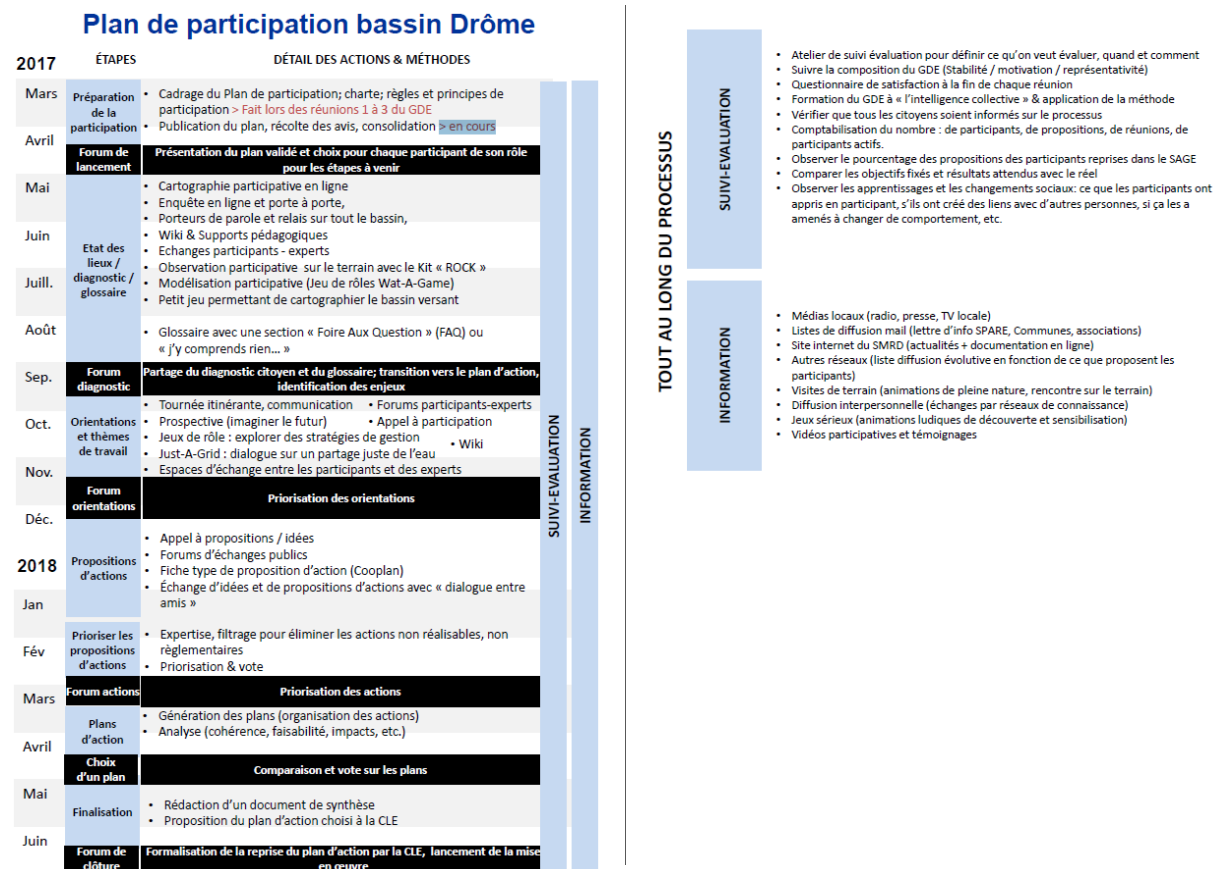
Plan de participation bassin Drôme

2017 ÉTAPES DÉTAIL DES ACTIONS & MÉTHODES

Mars
Avril
Préparation de la participation
• Cadrage du Plan de participation; charte; règles et principes de participation > Fait lors des réunions 1 à 3 du GDE
• Publication du plan, récolte des avis, consolidation > en cours

Forum de lancement
Présentation du plan validé et choix pour chaque participant de son rôle pour les étapes à venir

Mai
Juin
Juill.
Août
Etat des lieux / diagnostic / glossaire
• Cartographie participative en ligne
• Enquête en ligne et porte à porte,
• Porteurs de parole et relais sur tout le bassin,
• Wiki & Supports pédagogiques
• Echanges participants - experts
• Observation participative sur le terrain avec le Kit « ROCK »
• Modélisation participative (Jeu de rôles Wat-A-Game)
• Petit jeu permettant de cartographier le bassin versant
• Glossaire avec une section « Foire Aux Question » (FAQ) ou « j'y comprends rien... »

Sep.
Forum diagnostic
Partage du diagnostic citoyen et du glossaire; transition vers le plan d'action, identification des enjeux

Oct.
Nov.
Orientations et thèmes de travail
• Tournée itinérante, communication
• Forums participants-experts
• Prospective (imaginer le futur)
• Appel à participation
• Jeux de rôle : explorer des stratégies de gestion
• Wiki
• Just-A-Grid : dialogue sur un partage juste de l'eau
• Espaces d'échange entre les participants et des experts

Forum orientations
Priorisation des orientations

Déc.
2018
Jan
Propositions d'actions
• Appel à propositions / idées
• Forums d'échanges publics
• Fiche type de proposition d'action (Cooplan)
• Échange d'idées et de propositions d'actions avec « dialogue entre amis »

Fév
Prioriser les propositions d'actions
• Expertise, filtrage pour éliminer les actions non réalisables, non règlementaires
• Priorisation & vote

Mars
Forum actions
Priorisation des actions

Avril
Plans d'action
• Génération des plans (organisation des actions)
• Analyse (cohérence, faisabilité, impacts, etc.)

Choix d'un plan
Comparaison et vote sur les plans

Mai
Finalisation
• Rédaction d'un document de synthèse
• Proposition du plan d'action choisi à la CLE

Juin
Forum de clôture
Formalisation de la reprise du plan d'action par la CLE, lancement de la mise en œuvre

SUIVI-EVALUATION
INFORMATION

TOUT AU LONG DU PROCESSUS

SUIVI-EVALUATION
• Atelier de suivi évaluation pour définir ce qu'on veut évaluer, quand et comment
• Suivre la composition du GDE (Stabilité / motivation / représentativité)
• Questionnaire de satisfaction à la fin de chaque réunion
• Formation du GDE à « l'intelligence collective » & application de la méthode
• Vérifier que tous les citoyens soient informés sur le processus
• Comptabilisation du nombre : de participants, de propositions, de réunions, de participants actifs.
• Observer le pourcentage des propositions des participants reprises dans le SAGE
• Comparer les objectifs fixés et résultats attendus avec le réel
• Observer les apprentissages et les changements sociaux: ce que les participants ont appris en participant, s'ils ont créé des liens avec d'autres personnes, si ça les a amenés à changer de comportement, etc.

INFORMATION
• Médias locaux (radio, presse, TV locale)
• Listes de diffusion mail (lettre d'info SPARE, Communes, associations)
• Site internet du SMRD (actualités + documentation en ligne)
• Autres réseaux (liste diffusion évolutive en fonction de ce que proposent les participants)
• Visites de terrain (animations de pleine nature, rencontre sur le terrain)
• Diffusion interpersonnelle (échanges par réseaux de connaissance)
• Jeux sérieux (animations ludiques de découverte et sensibilisation)
• Vidéos participatives et témoignages